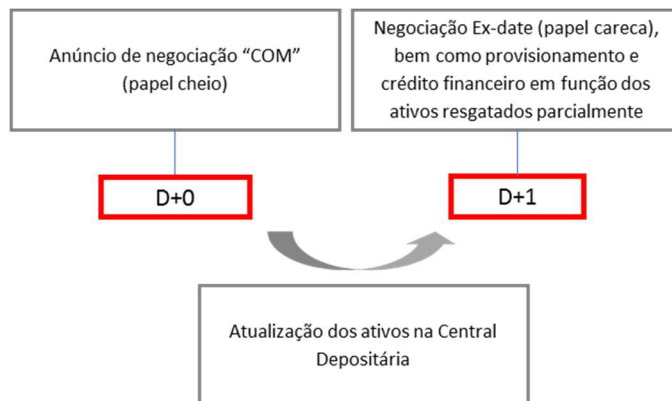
Anúncio de negociação “COM” (papel cheio)

Negociação Ex-date (papel careca), bem como provisionamento e crédito financeiro em função dos ativos resgatados parcialmente

D+0

D+1

Atualização dos ativos na Central Depositária